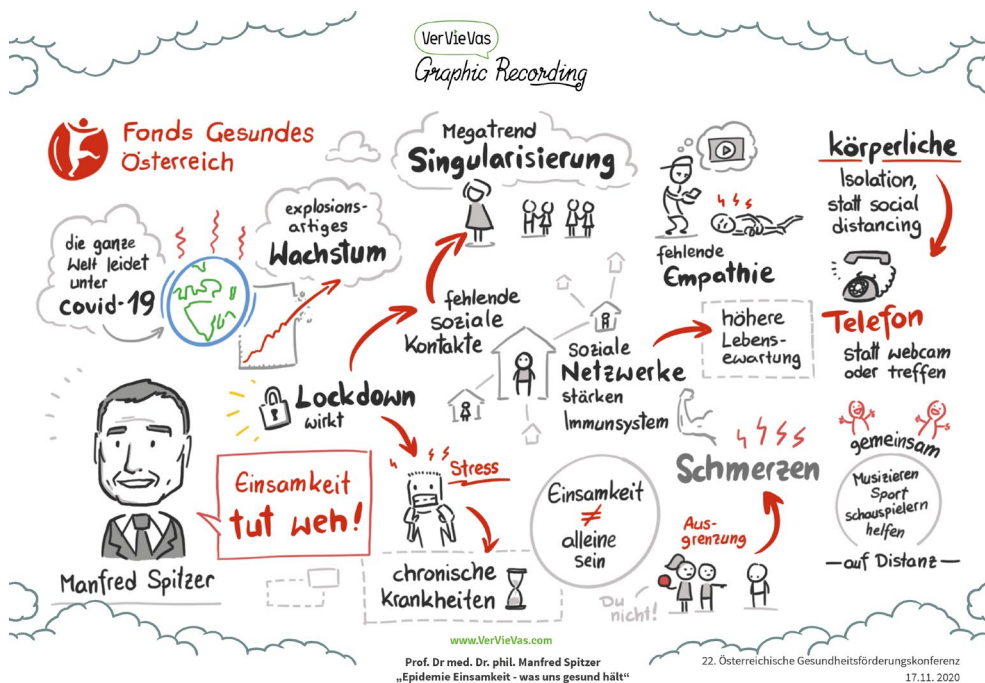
VerVieVas
Graphic Recording

Fonds Gesundes Österreich

Megatrend
Singularisierung

körperliche
Isolation, statt social distancing

die ganze Welt leidet unter covid-19

explosionsartiges
Wachstum

fehlende
Empathie

fehlende soziale Kontakte

soziale
Netzwerke
stärken Immunsystem

höhere Lebenserwartung

Telefon
statt webcam oder treffen

Lockdown
wirkt

gemeinsam

Musizieren
Sport
schauspielern
helfen

— auf Distanz —

Einsamkeit
tut weh!

Stress

Schmerzen

Einsamkeit
≠
alleine sein

Ausgrenzung

Du nicht!

chronische
Krankheiten

Manfred Spitzer

www.VerVieVas.com

Prof. Dr med. Dr. phil. Manfred Spitzer
„Epidemie Einsamkeit - was uns gesund hält"

22. Österreichische Gesundheitsförderungskonferenz
17.11. 2020